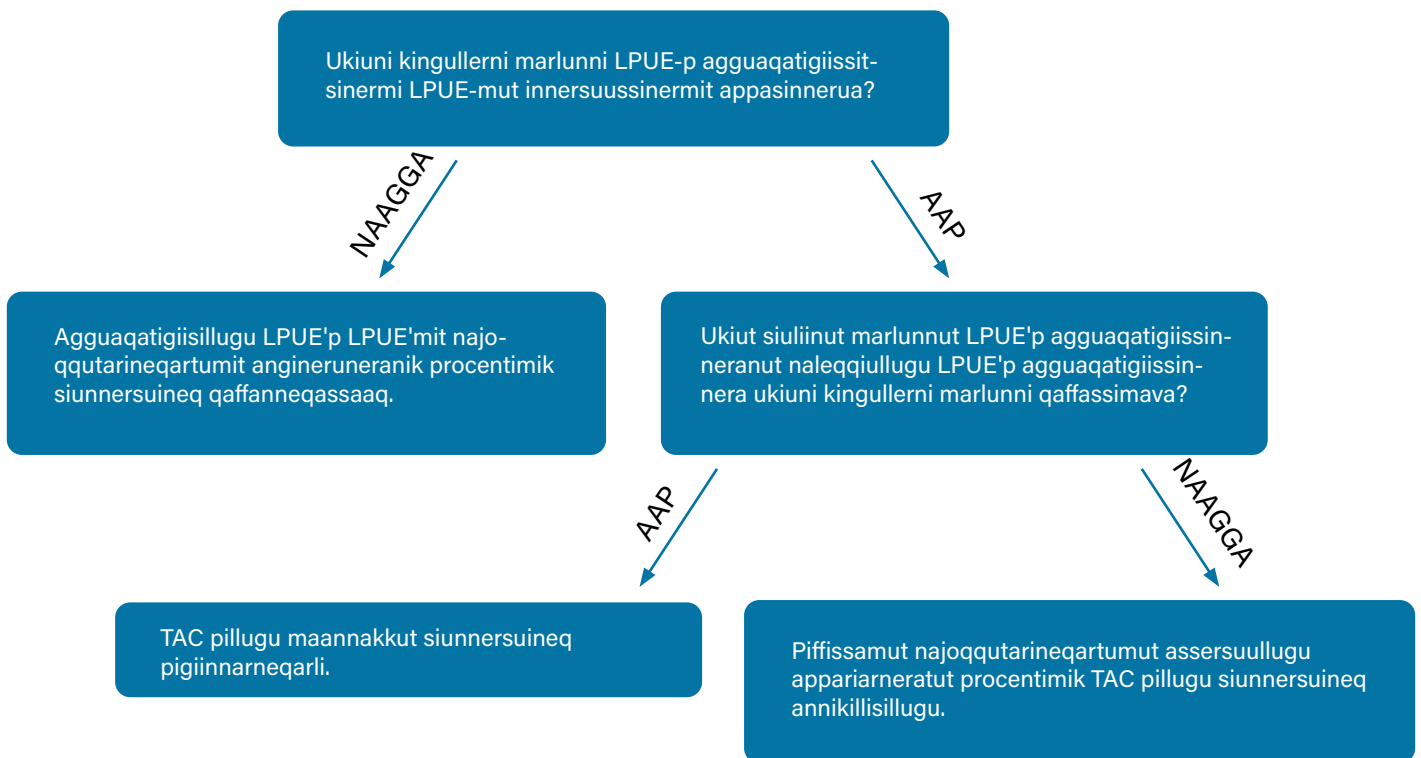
Ukiuni kingullerni marlunni LPUE-p agguaqatigiissitsinermi LPUE-mut innersuussinermit appasinnerua?

NAAGGA

AAP

Agguaqatigiisillugu LPUE'p LPUE'mit najoqqutarineqartumit angineruneranik procentimik siunnersuineq qaffanneqassaaq.

Ukiut siuliinut marlunnut LPUE'p agguaqatigiissinneranut naleqqiullugu LPUE'p agguaqatigiissinnera ukiuni kingullerni marlunni qaffassimava?

AAP

NAAGGA

TAC pillugu maannakkut siunnersuineq pigiinnarneqarli.

Piffissamut najoqqutarineqartumut assersuullugu appariarneratut procentimik TAC pillugu siunnersuineq annikillisillugu.